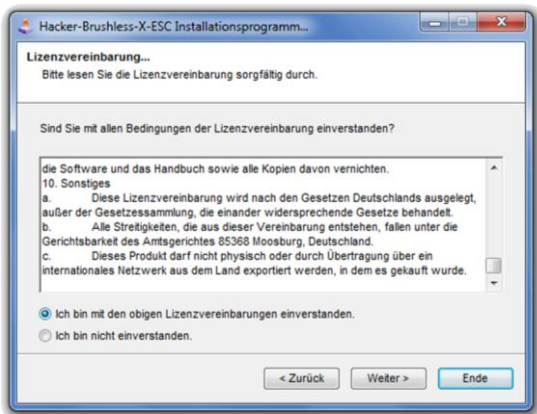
Hacker-Brushless-X-ESC Installationsprogramm...

Lizenzvereinbarung...
Bitte lesen Sie die Lizenzvereinbarung sorgfältig durch.

Sind Sie mit allen Bedingungen der Lizenzvereinbarung einverstanden?

die Software und das Handbuch sowie alle Kopien davon vernichten.
10. Sonstiges
a. Diese Lizenzvereinbarung wird nach den Gesetzen Deutschlands ausgelegt, außer der Gesetzessammlung, die einander widersprechende Gesetze behandelt.
b. Alle Streitigkeiten, die aus dieser Vereinbarung entstehen, fallen unter die Gerichtsbarkeit des Amtsgerichtes 85368 Moosburg, Deutschland.
c. Dieses Produkt darf nicht physisch oder durch Übertragung über ein internationales Netzwerk aus dem Land exportiert werden, in dem es gekauft wurde.

Ich bin mit den obigen Lizenzvereinbarungen einverstanden.
Ich bin nicht einverstanden.

< Zurück
Weiter >
Ende